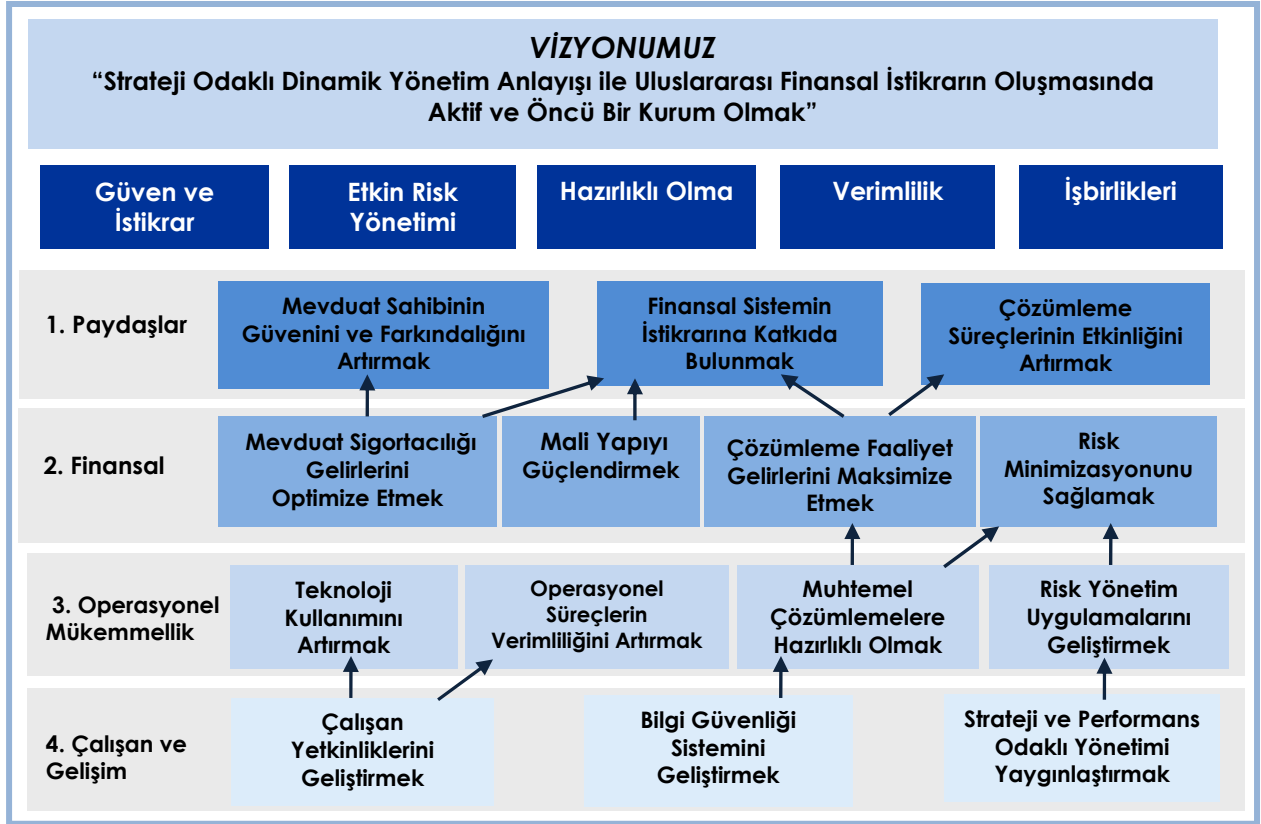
VİZYONUMUZ
“Strateji Odaklı Dinamik Yönetim Anlayışı ile Uluslararası Finansal İstikrarın Oluşmasında Aktif ve Öncü Bir Kurum Olmak”

Güven ve İstikrar

Etkin Risk Yönetimi

Hazırlıklı Olma

Verimlilik

İşbirlikleri

1. Paydaşlar

Mevduat Sahibinin Güvenini ve Farkındalığını Artırmak

Finansal Sistemin İstikrarına Katkıda Bulunmak

Çözümleme Süreçlerinin Etkinliğini Artırmak

2. Finansal

Mevduat Sigortacılığı Gelirlerini Optimize Etmek

Mali Yapıyı Güçlendirmek

Çözümleme Faaliyet Gelirlerini Maksimize Etmek

Risk Minimizasyonunu Sağlamak

3. Operasyonel Mükemmellik

Teknoloji Kullanımını Artırmak

Operasyonel Süreçlerin Verimliliğini Artırmak

Muhtemel Çözümlemelere Hazırlıklı Olmak

Risk Yönetim Uygulamalarını Geliştirmek

4. Çalışan ve Gelişim

Çalışan Yetkinliklerini Geliştirmek

Bilgi Güvenliği Sistemini Geliştirmek

Strateji ve Performans Odaklı Yönetimi Yaygınlaştırmak